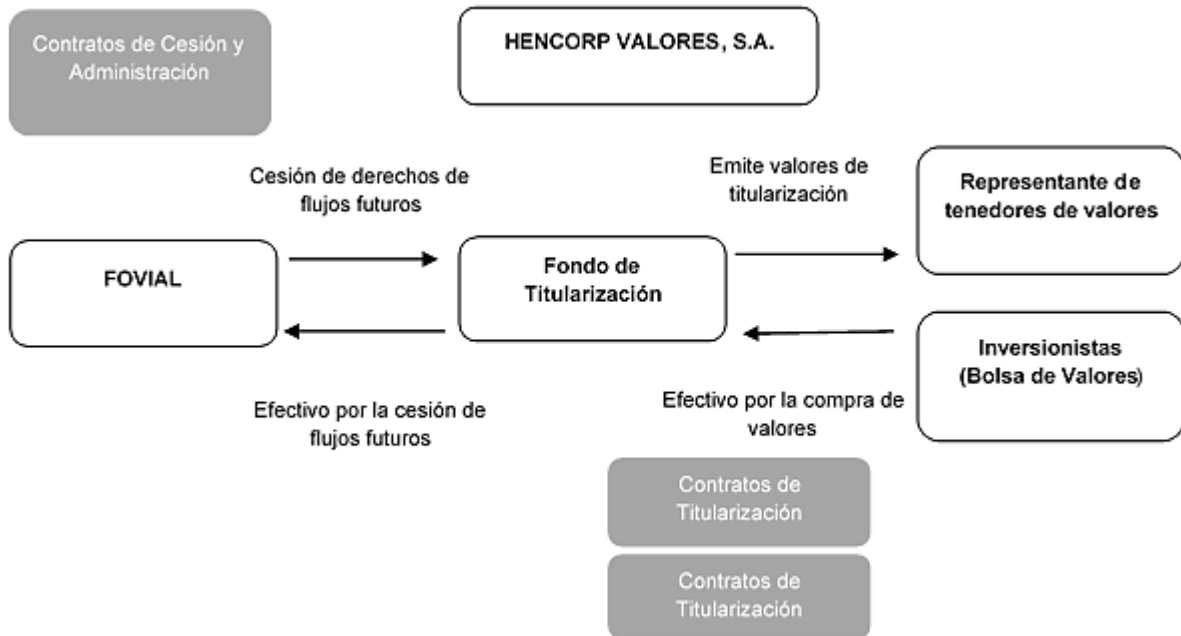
Contratos de Cesión y Administración

HENCORP VALORES, S.A.

Cesión de derechos de flujos futuros

Emite valores de titularización

Representante de tenedores de valores

FOVIAL

Fondo de Titularización

Inversionistas (Bolsa de Valores)

Efectivo por la cesión de flujos futuros

Efectivo por la compra de valores

Contratos de Titularización

Contratos de Titularización